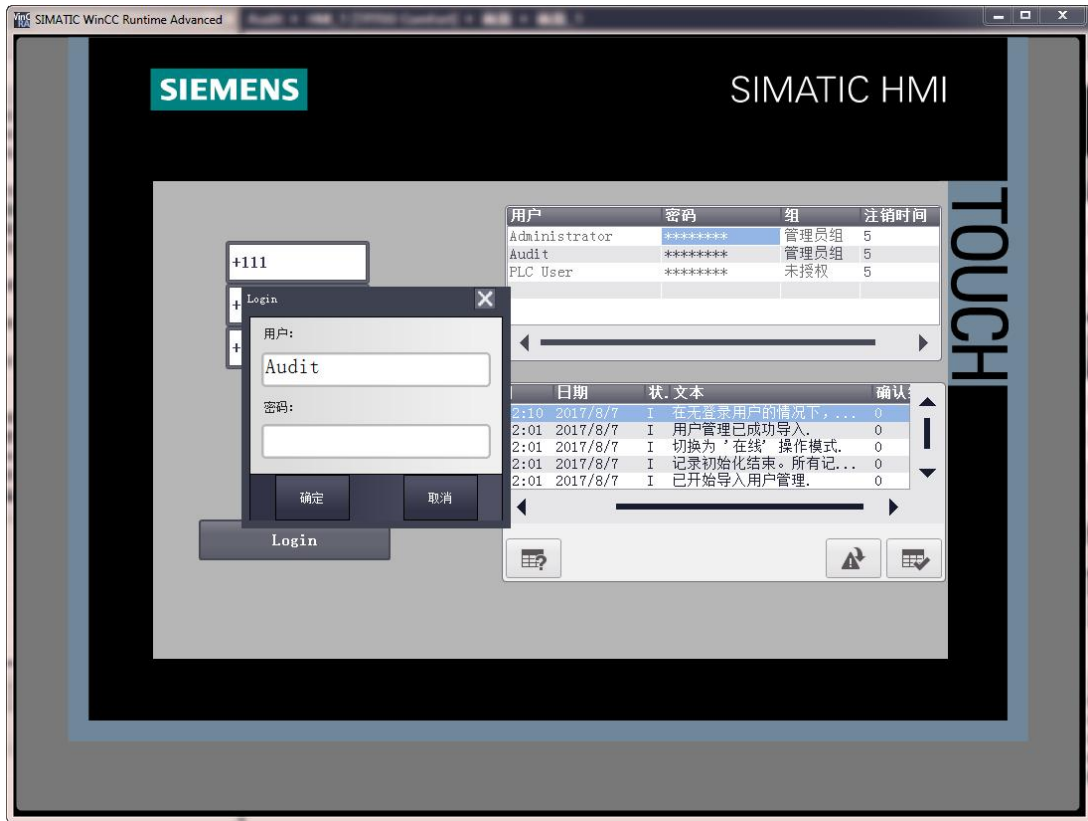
SIMATIC WinCC Runtime Advanced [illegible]

SIEMENS

SIMATIC HMI

TOUCH

+111

+

+

Login

用户:

Audit

密码:

确定

取消

Login

| 用户 | 密码 | 组 | 注销时间 |
|---|---|---|---|
| Administrator | ******** | 管理员组 | 5 |
| Audit | ******** | 管理员组 | 5 |
| PLC User | ******** | 未授权 | 5 |

| | 日期 | 状. | 文本 | 确认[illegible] |
|---|---|---|---|---|
| 2:10 | 2017/8/7 | I | 在无登录用户的情况下，... | 0 |
| 2:01 | 2017/8/7 | I | 用户管理已成功导入. | 0 |
| 2:01 | 2017/8/7 | I | 切换为 '在线' 操作模式. | 0 |
| 2:01 | 2017/8/7 | I | 记录初始化结束。所有记... | 0 |
| 2:01 | 2017/8/7 | I | 已开始导入用户管理. | 0 |